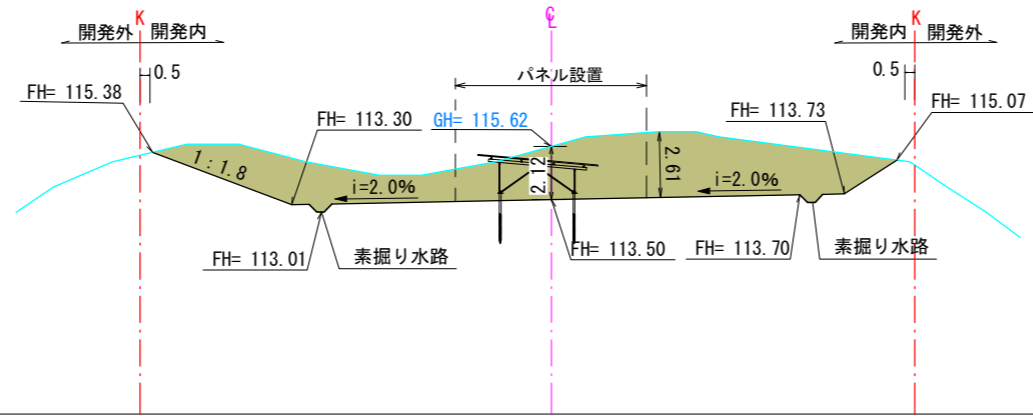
開発外 K 開発内

CL

開発内 K 開発外

0.5

0.5

パネル設置

FH= 115.38

FH= 113.30

GH= 115.62

FH= 113.73

FH= 115.07

1 : 1.8

2.12

2.61

i=2.0%

i=2.0%

FH= 113.01

素掘り水路

FH= 113.50

FH= 113.70

素掘り水路